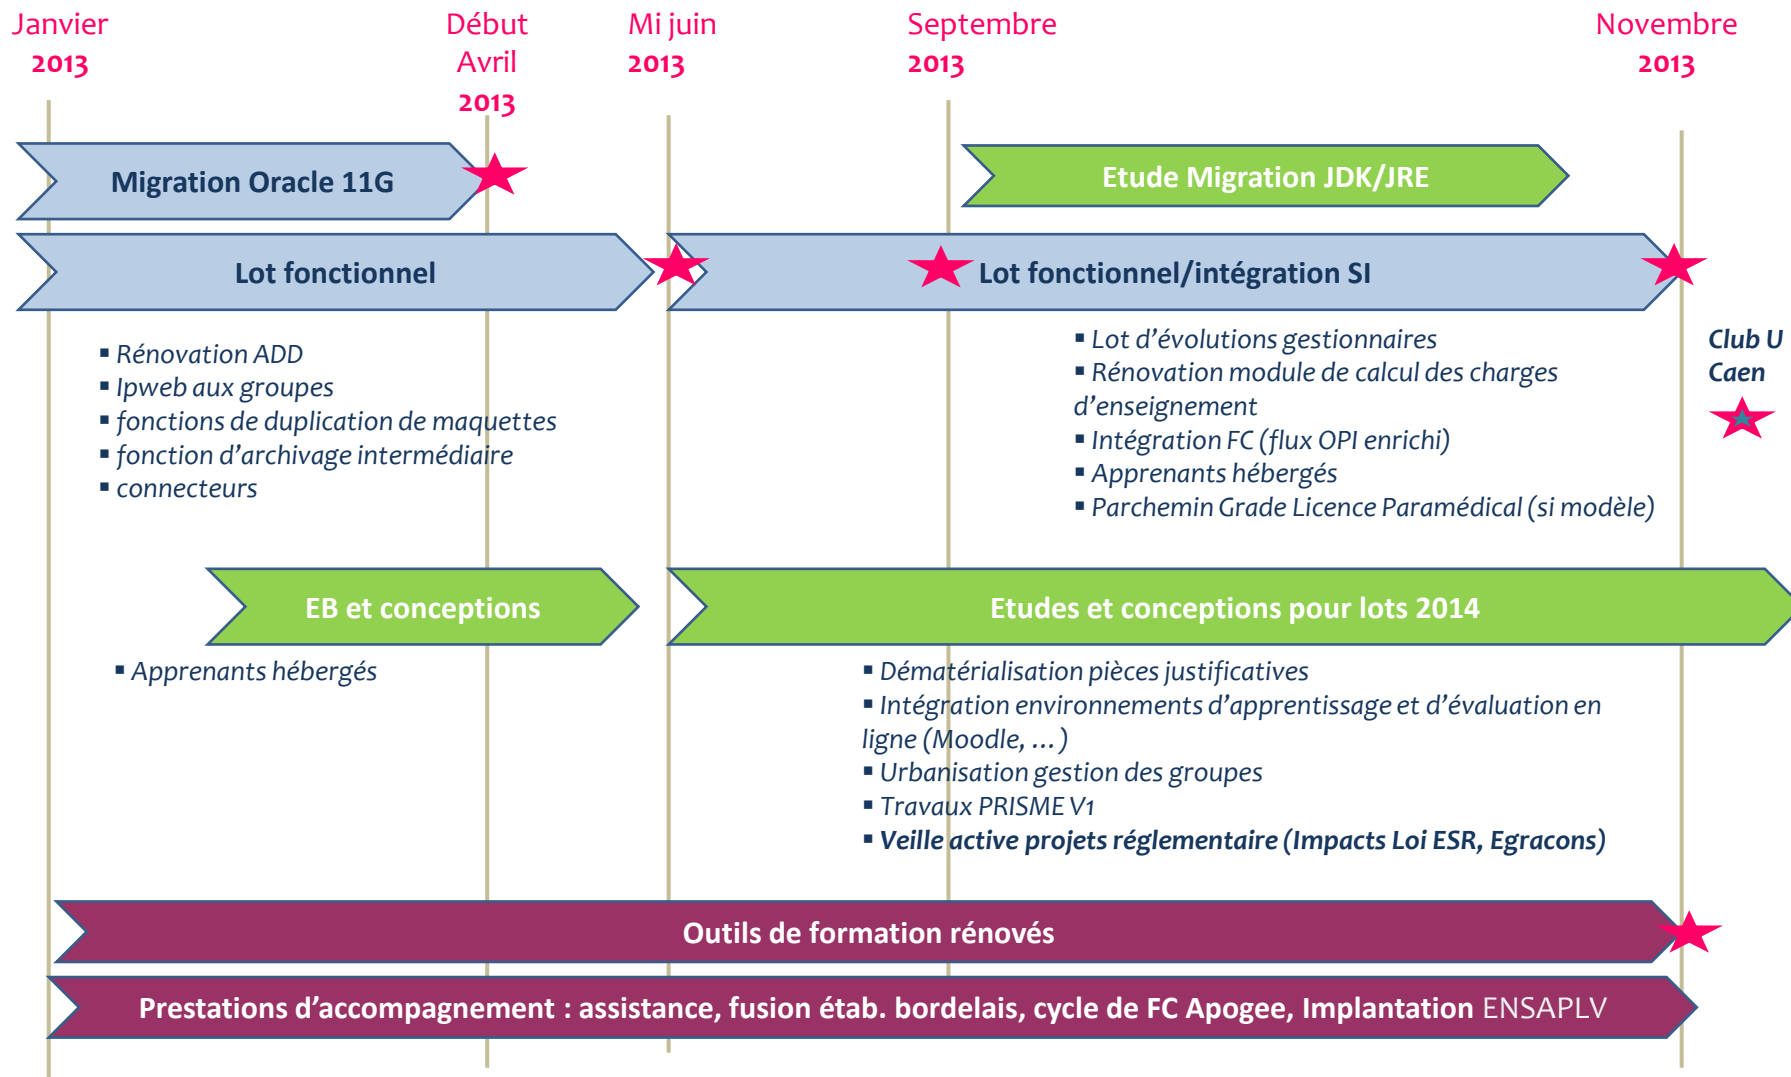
Janvier 2013

Début Avril 2013

Mi juin 2013

Septembre 2013

Novembre 2013

Migration Oracle 11G

Etude Migration JDK/JRE

Lot fonctionnel

Lot fonctionnel/intégration SI

▪ Rénovation ADD
▪ Ipweb aux groupes
▪ fonctions de duplication de maquettes
▪ fonction d'archivage intermédiaire
▪ connecteurs

▪ Lot d'évolutions gestionnaires
▪ Rénovation module de calcul des charges d'enseignement
▪ Intégration FC (flux OPI enrichi)
▪ Apprenants hébergés
▪ Parchemin Grade Licence Paramédical (si modèle)

Club U Caen

EB et conceptions

Etudes et conceptions pour lots 2014

▪ Apprenants hébergés

▪ Dématérialisation pièces justificatives
▪ Intégration environnements d'apprentissage et d'évaluation en ligne (Moodle, …)
▪ Urbanisation gestion des groupes
▪ Travaux PRISME V1
▪ Veille active projets réglementaire (Impacts Loi ESR, Egracons)

Outils de formation rénovés

Prestations d'accompagnement : assistance, fusion étab. bordelais, cycle de FC Apogee, Implantation ENSAPLV